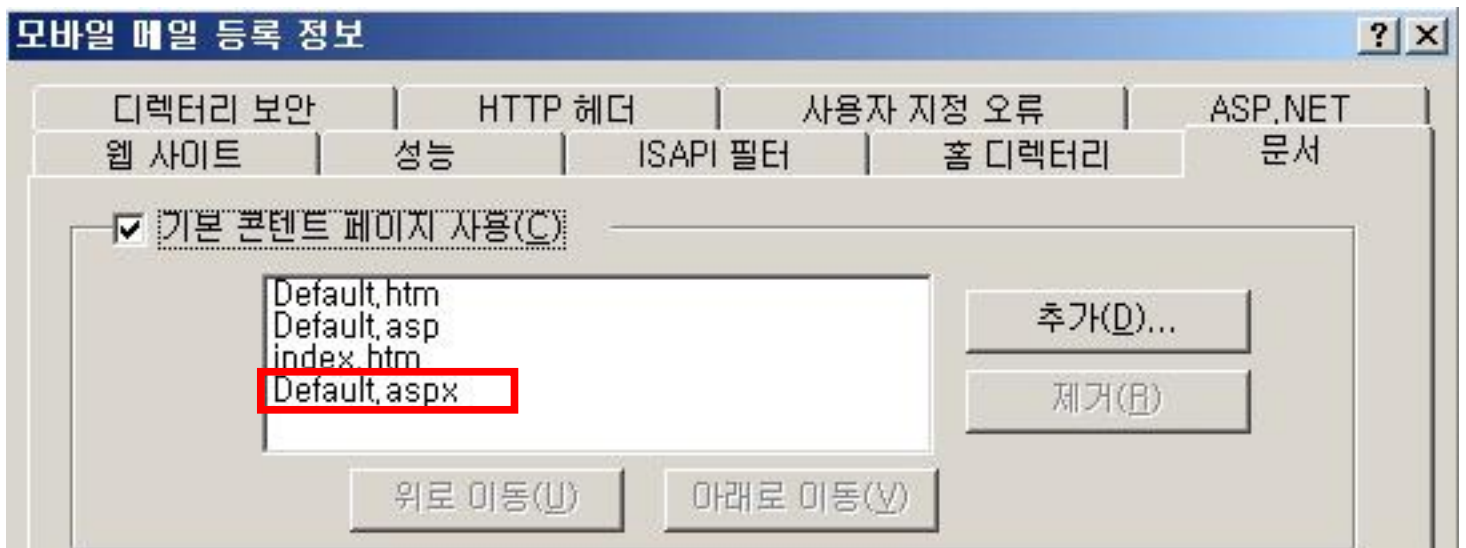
모바일 메일 등록 정보

? X

디렉터리 보안 | HTTP 헤더 | 사용자 지정 오류 | ASP.NET

웹 사이트 | 성능 | ISAPI 필터 | 홈 디렉터리 | 문서

☑ 기본 콘텐트 페이지 사용(C)

Default.htm
Default.asp
index.htm
Default.aspx

추가(D)...

제거(R)

위로 이동(U)

아래로 이동(V)